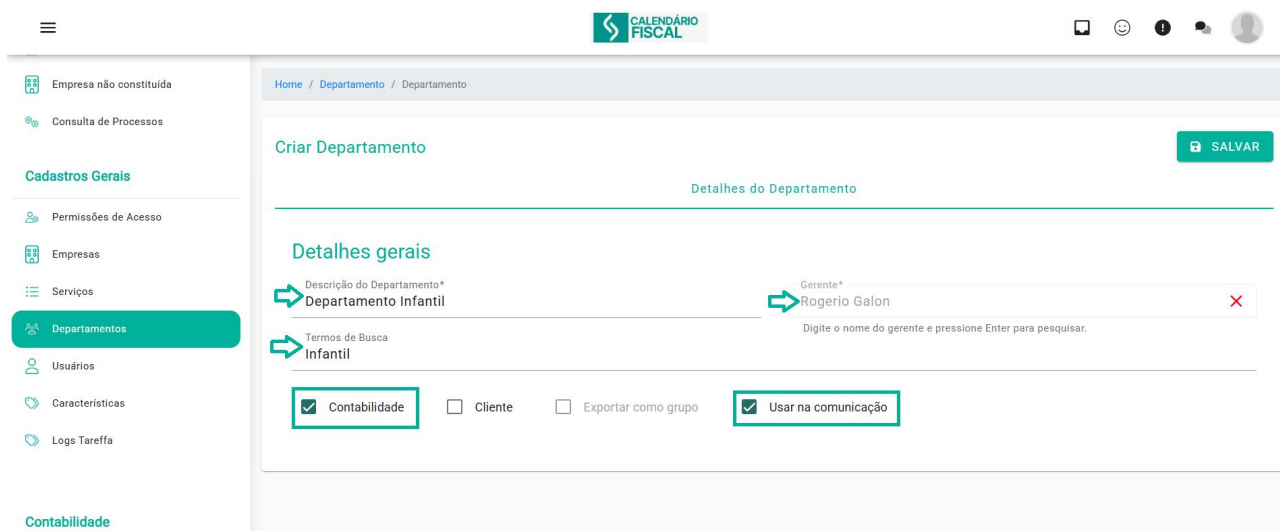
CALENDÁRIO FISCAL

Empresa não constituída
Consulta de Processos

Cadastros Gerais

Permissões de Acesso
Empresas
Serviços
Departamentos
Usuários
Características
Logs Tareffa

Contabilidade

Home / Departamento / Departamento

Criar Departamento

SALVAR

Detalhes do Departamento

Detalhes gerais

Descrição do Departamento*
Departamento Infantil

Gerente*
Rogerio Galon
Digite o nome do gerente e pressione Enter para pesquisar.

Termos de Busca
Infantil

Contabilidade
Cliente
Exportar como grupo
Usar na comunicação